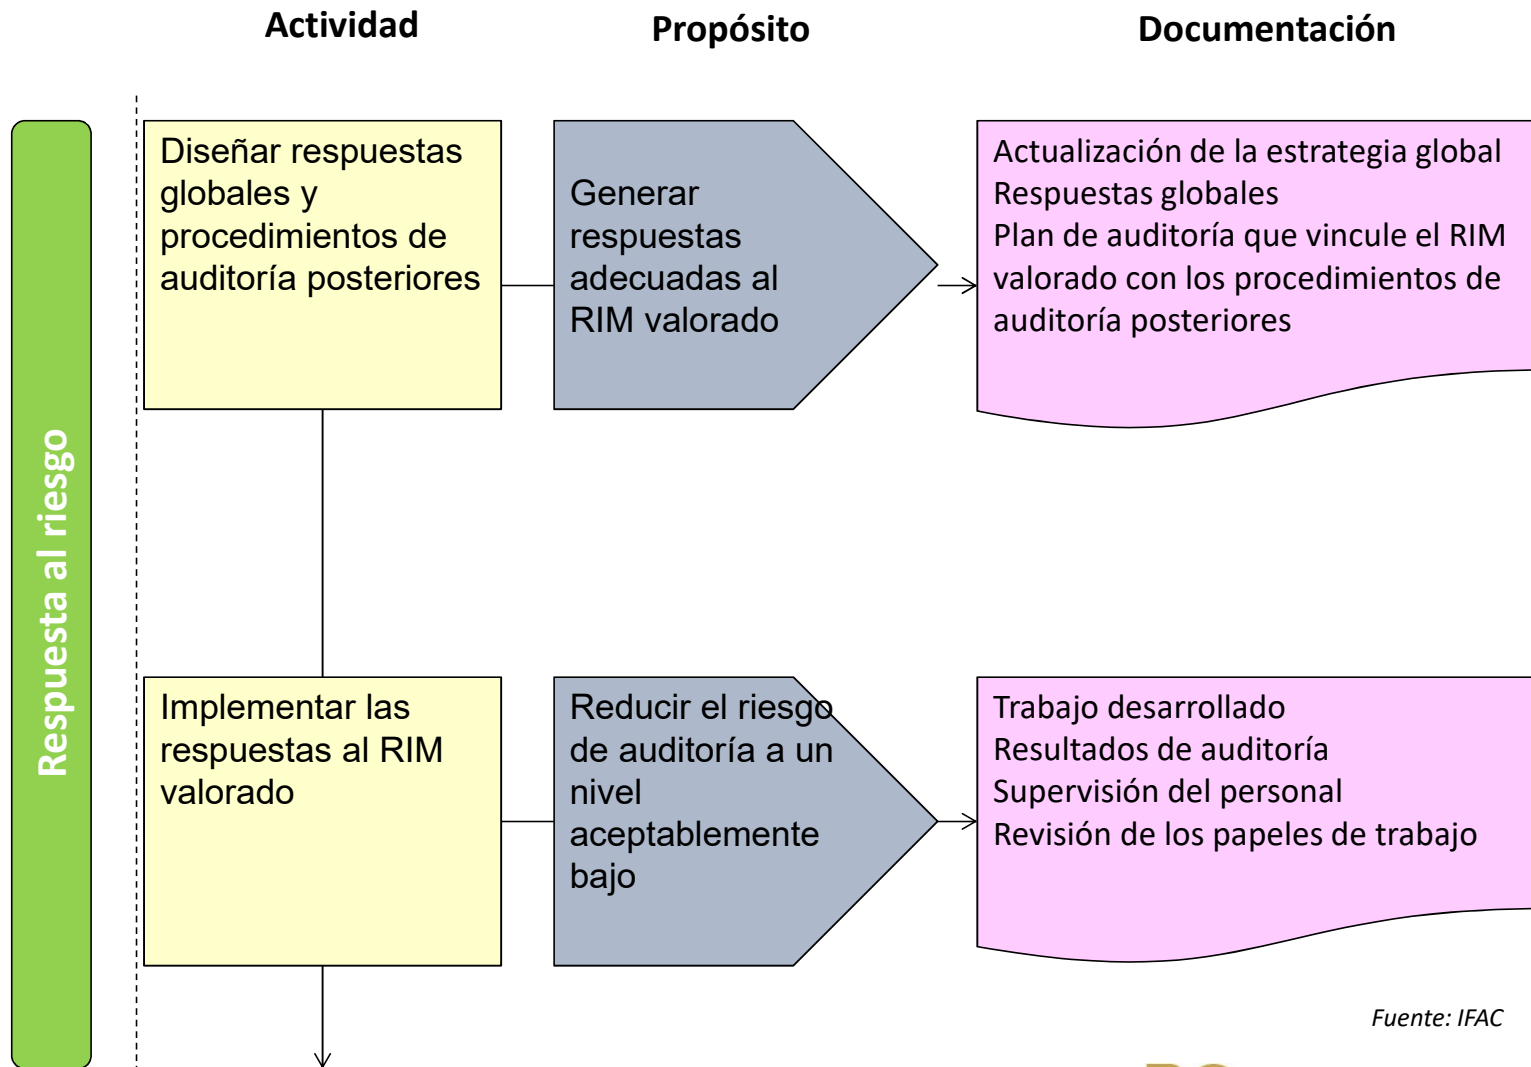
Actividad

Propósito

Documentación

Respuesta al riesgo

Diseñar respuestas globales y procedimientos de auditoría posteriores

Generar respuestas adecuadas al RIM valorado

Actualización de la estrategia global
Respuestas globales
Plan de auditoría que vincule el RIM valorado con los procedimientos de auditoría posteriores

Implementar las respuestas al RIM valorado

Reducir el riesgo de auditoría a un nivel aceptablemente bajo

Trabajo desarrollado
Resultados de auditoría
Supervisión del personal
Revisión de los papeles de trabajo

Fuente: IFAC